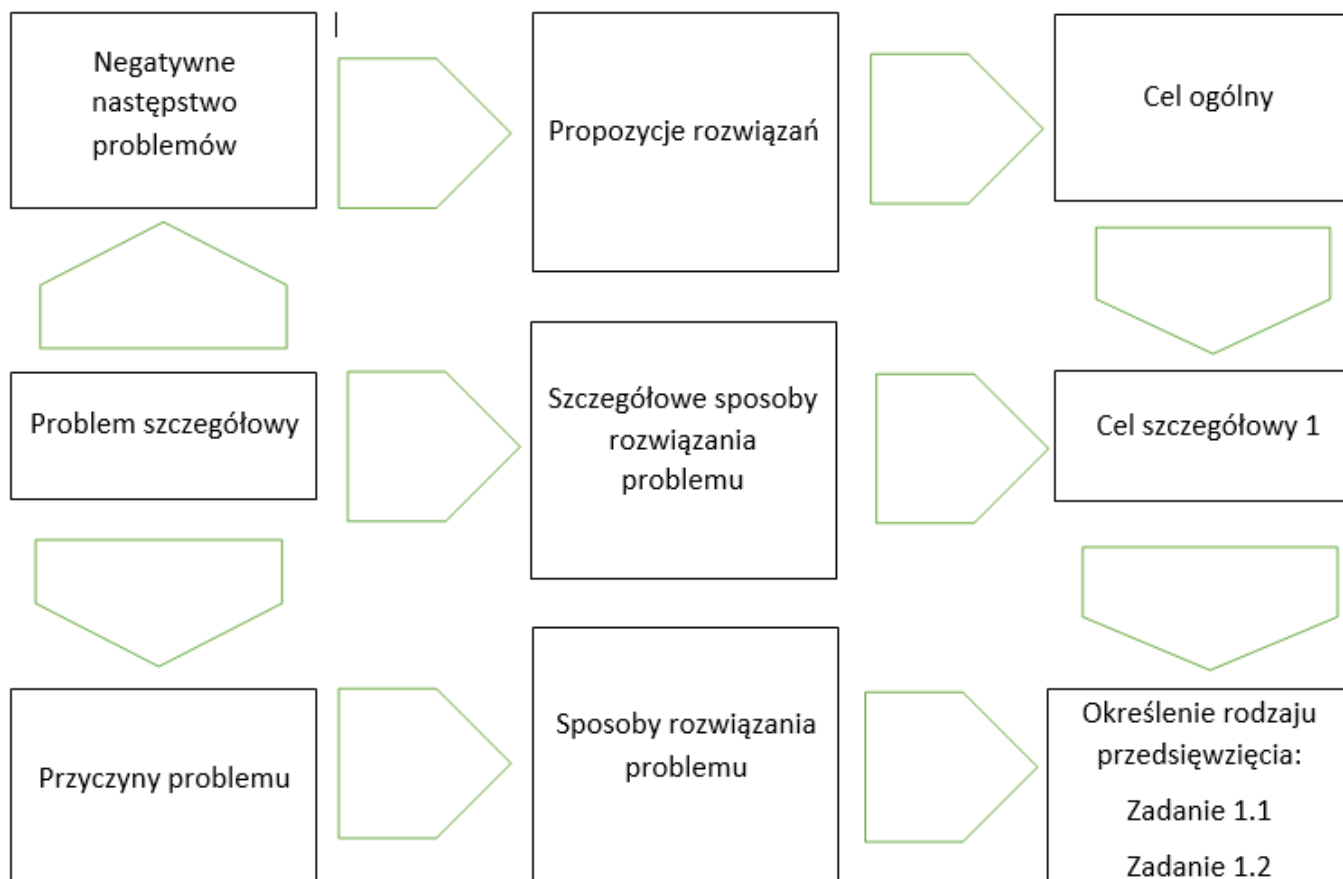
Negatywne następstwo problemów

Propozycje rozwiązań

Cel ogólny

Problem szczegółowy

Szczegółowe sposoby rozwiązania problemu

Cel szczegółowy 1

Przyczyny problemu

Sposoby rozwiązania problemu

Określenie rodzaju przedsięwzięcia:

Zadanie 1.1

Zadanie 1.2